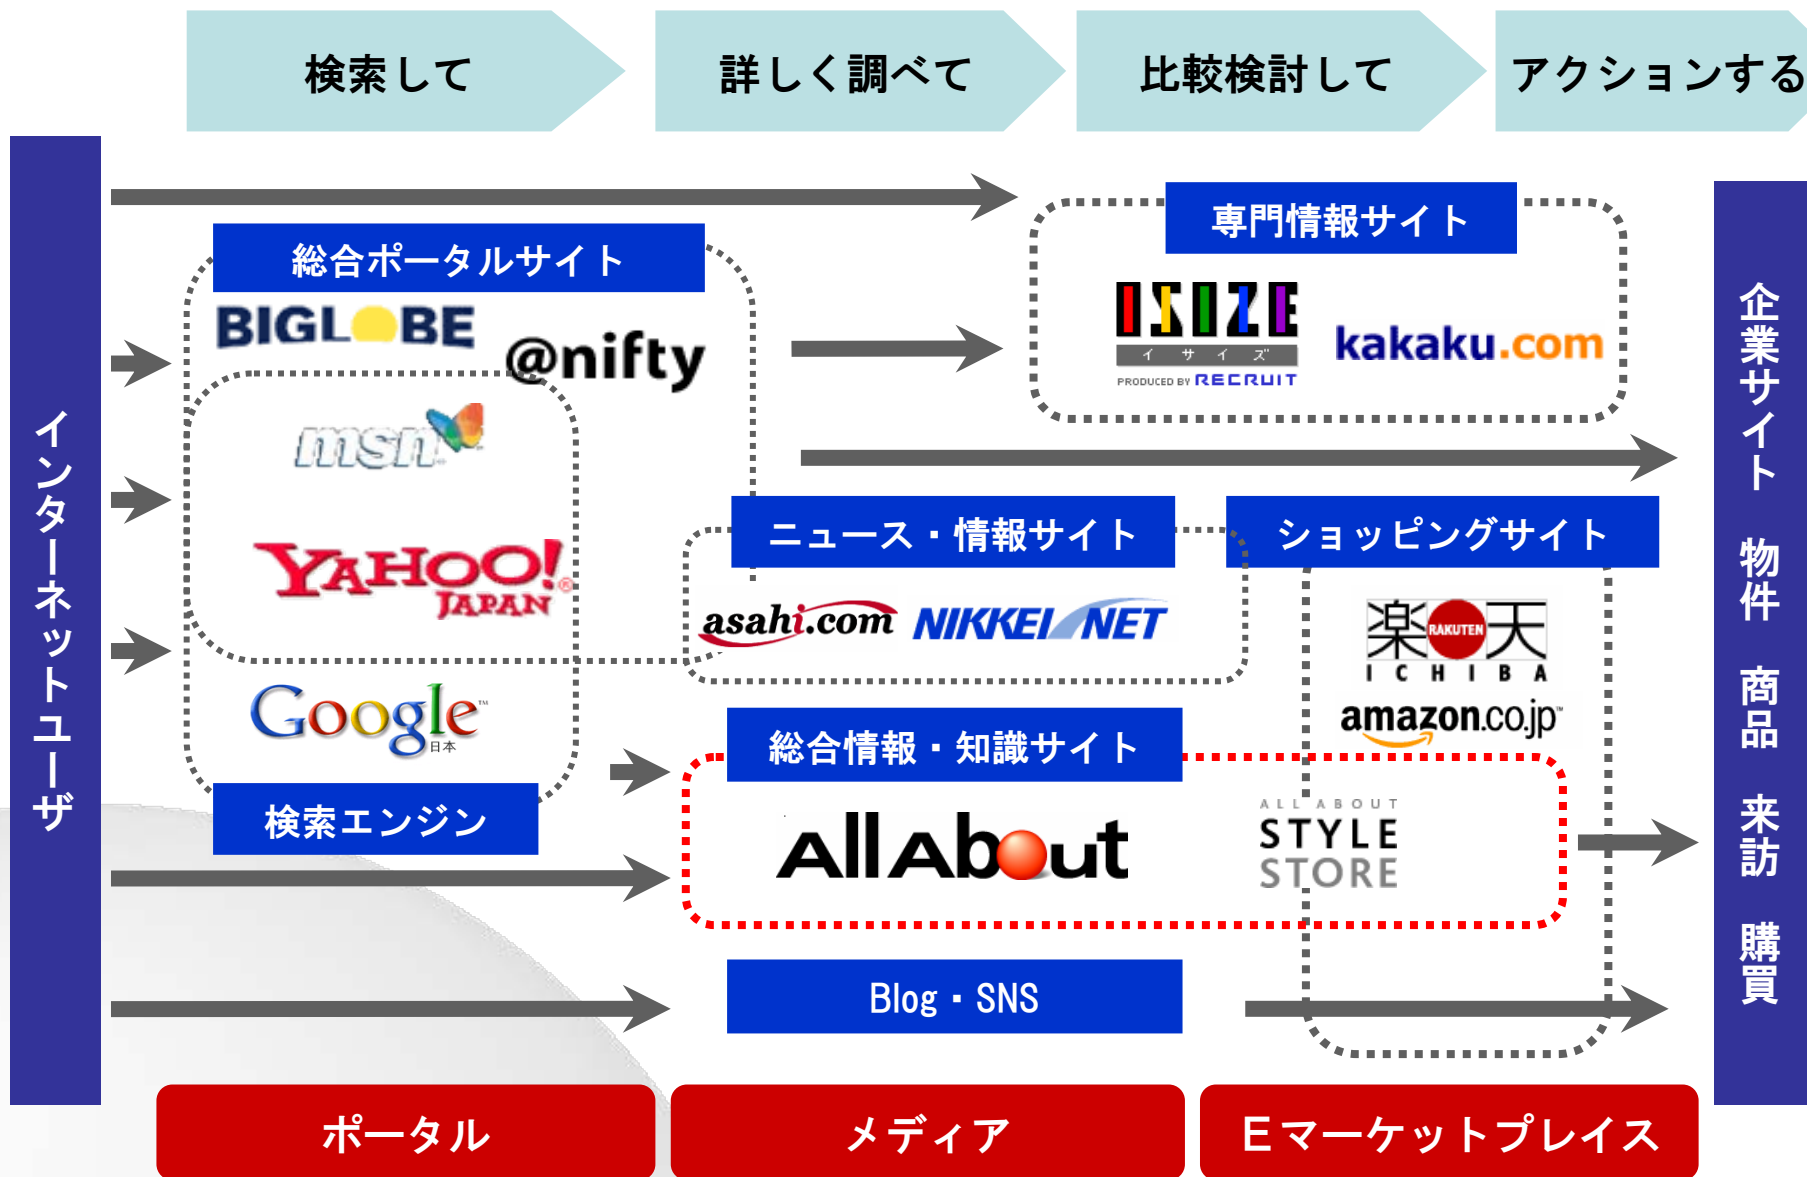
検索して

詳しく調べて

比較検討して

アクションする

インターネットユーザ

総合ポータルサイト

BIGLOBE

@nifty

msn

YAHOO! JAPAN

Google 日本

検索エンジン

専門情報サイト

ISIZE イ サ イ ズ PRODUCED BY RECRUIT

kakaku.com

ニュース・情報サイト

asahi.com

NIKKEI NET

ショッピングサイト

楽天 RAKUTEN ICHIBA

amazon.co.jp

総合情報・知識サイト

AllAbout

ALL ABOUT STYLE STORE

Blog・SNS

企業サイト 物件 商品 来訪 購買

ポータル

メディア

Eマーケットプレイス